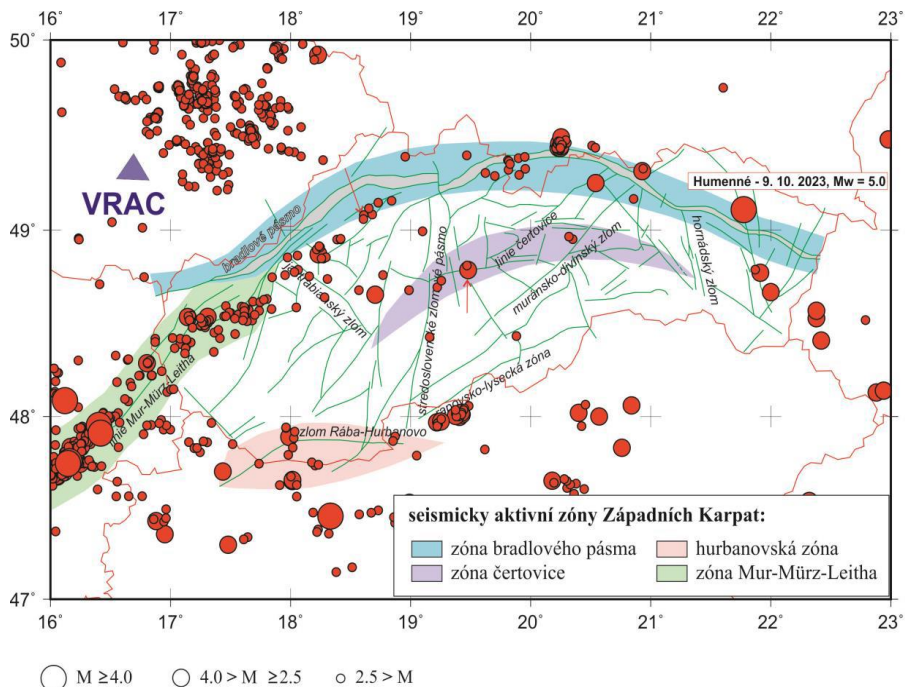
16° 17° 18° 19° 20° 21° 22° 23°

50°

49°

48°

47°

VRAC

Humenné - 9. 10. 2023, Mw = 5.0

Bradlové pásmo

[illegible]rabiaský zlom

stredoslovenské zlomové pásmo

linie čertovice

muránsko-divínský zlom

hornádský zlom

linie Mur-Mürz-Leitha

zlom Rába-Hurbanovo

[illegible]novsko-lysecká zóna

seismicky aktivní zóny Západních Karpat:

zóna bradlového pásma

hurbanovská zóna

zóna čertovice

zóna Mur-Mürz-Leitha

16° 17° 18° 19° 20° 21° 22° 23°

M ≥4.0 4.0 > M ≥2.5 2.5 > M